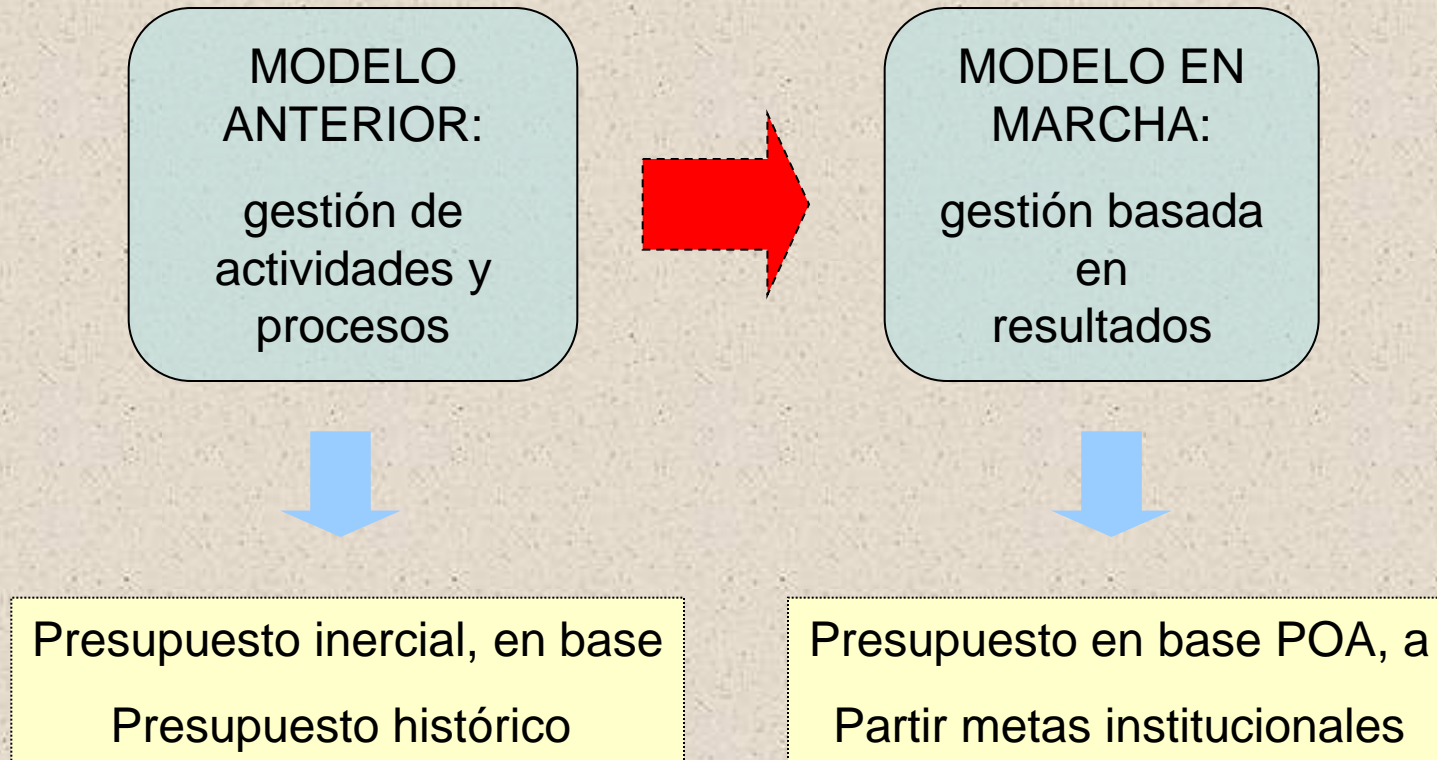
MODELO ANTERIOR:

gestión de actividades y procesos

MODELO EN MARCHA:

gestión basada en resultados

Presupuesto inercial, en base

Presupuesto histórico

Presupuesto en base POA, a

Partir metas institucionales